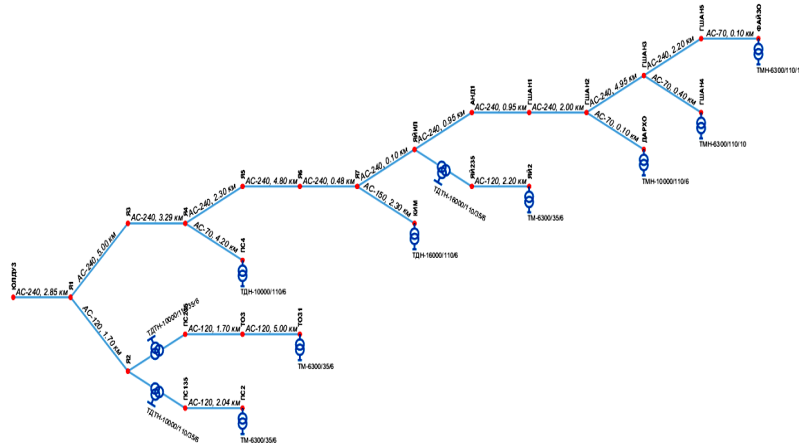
ЮЛДУЗ
АС-240, 2.85 км
Р1
АС-240, 5.00 км
Р3
АС-240, 3.29 км
Р4
АС-240, 2.30 км
Р5
АС-240, 4.80 км
Р6
АС-240, 0.48 км
Р7
АС-240, 0.10 км
ЙЙИЛ
АС-240, 0.95 км
АНДП
АС-240, 0.95 км
ГШАН1
АС-240, 2.00 км
ГШАН2
АС-240, 4.95 км
ГШАН3
АС-240, 2.20 км
ГШАН5
АС-70, 0.10 км
ФАЙЗО
ТМН-6300/110/1
АС-70, 0.40 км
ГШАН4
ТМН-6300/110/10
АС-70, 0.10 км
ДАРХО
ТМН-10000/110/6
ЙЙ235
ТДН-16000/110/35/6
АС-120, 2.20 км
ЙЙ2
ТМ-6300/35/6
АС-150, 2.30 км
КИМ
ТДН-16000/110/6
АС-70, 4.20 км
ПС4
ТДН-10000/110/6
АС-120, 1.70 км
Р2
ТДТН-10000/110/35/6
ПС235
АС-120, 1.70 км
ТО3
АС-120, 5.00 км
ТО31
ТМ-6300/35/6
ПС135
ТДТН-10000/110/35/6
АС-120, 2.04 км
ПС2
ТМ-6300/35/6